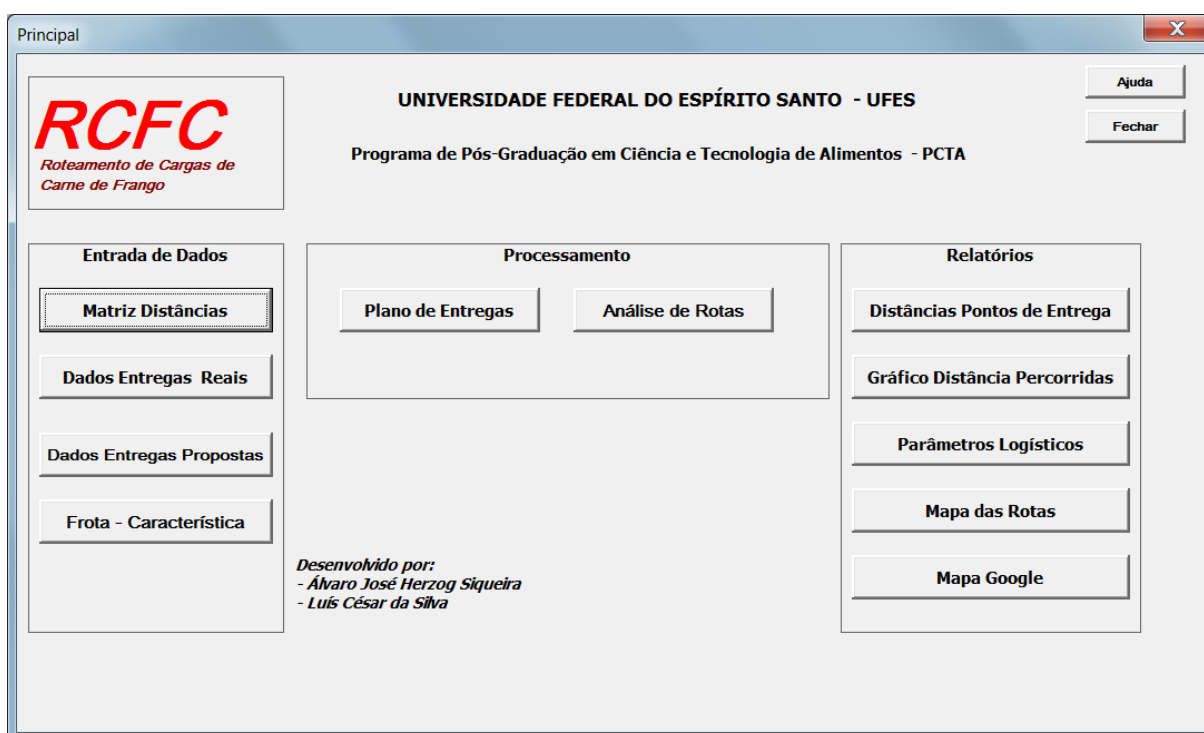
Principal

X

RCFC
Roteamento de Cargas de Carne de Frango

UNIVERSIDADE FEDERAL DO ESPÍRITO SANTO - UFES

Programa de Pós-Graduação em Ciência e Tecnologia de Alimentos - PCTA

Ajuda

Fechar

Entrada de Dados

Matriz Distâncias

Dados Entregas Reais

Dados Entregas Propostas

Frota - Característica

Processamento

Plano de Entregas

Análise de Rotas

Relatórios

Distâncias Pontos de Entrega

Gráfico Distância Percorridas

Parâmetros Logísticos

Mapa das Rotas

Mapa Google

Desenvolvido por:
- Álvaro José Herzog Siqueira
- Luís César da Silva